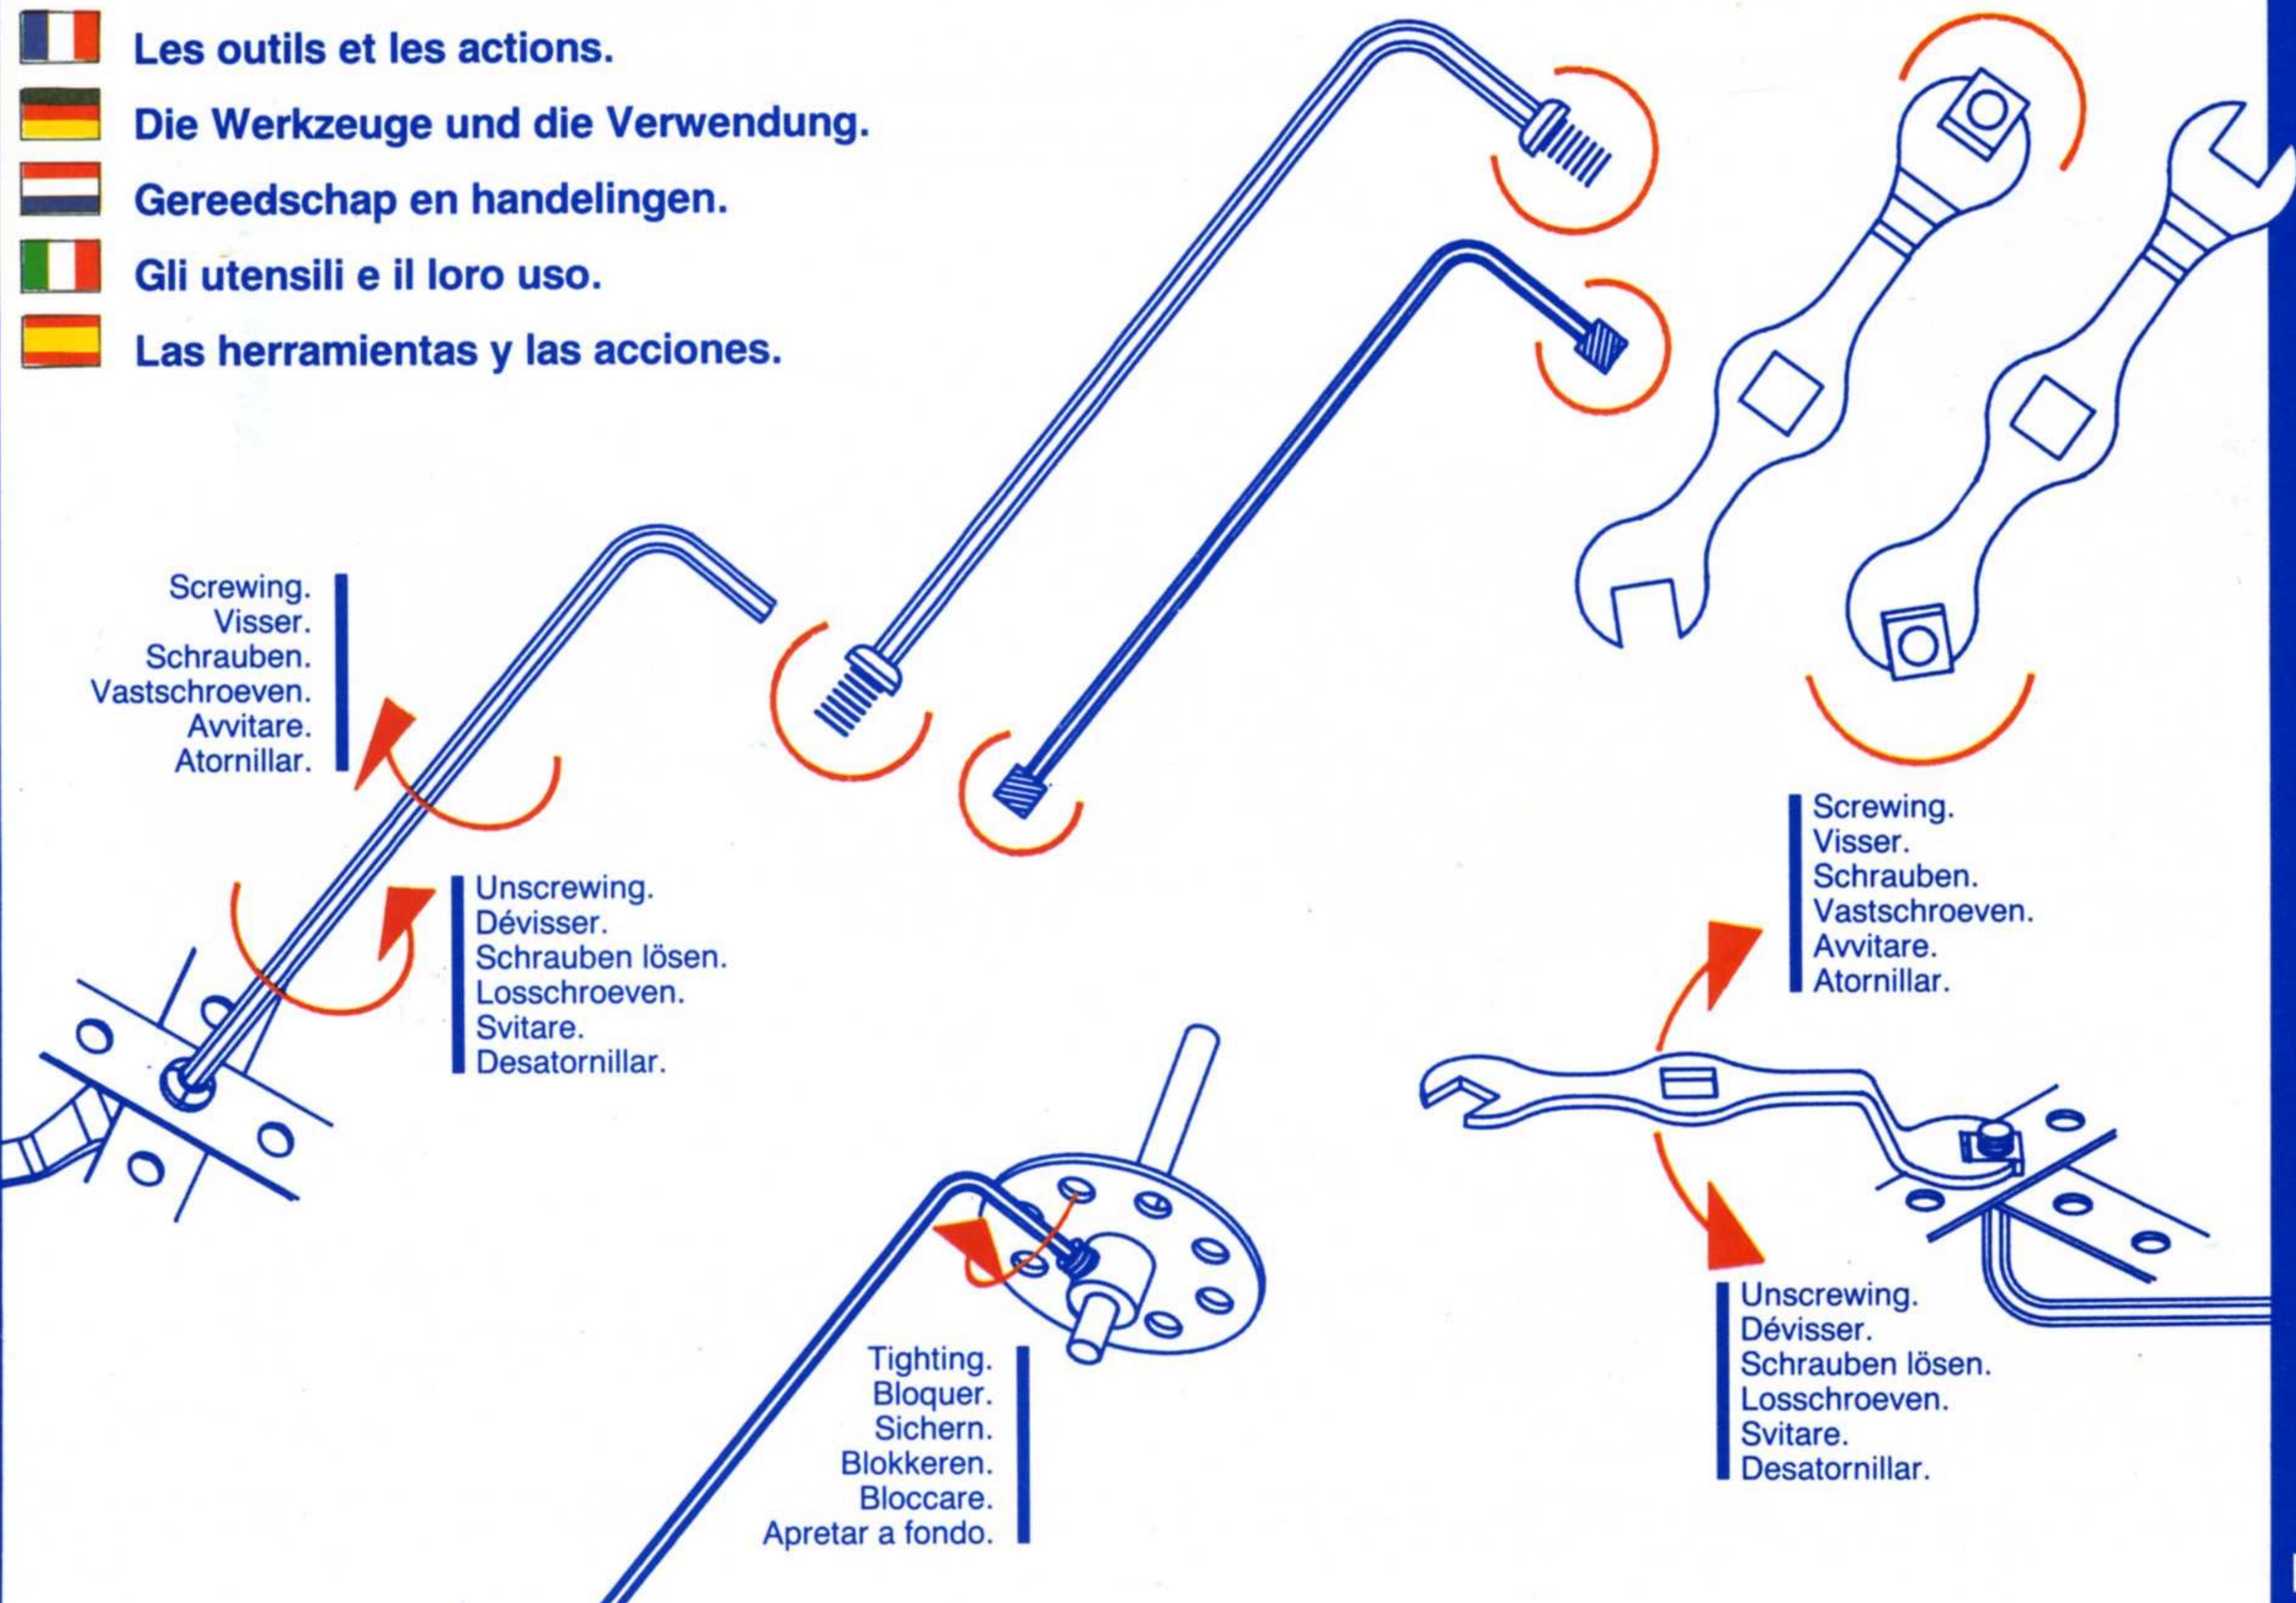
Les outils et les actions.
Die Werkzeuge und die Verwendung.
Gereedschap en handelingen.
Gli utensili e il loro uso.
Las herramientas y las acciones.

Screwing.
Visser.
Schrauben.
Vastschroeven.
Avvitare.
Atornillar.

Unscrewing.
Dévisser.
Schrauben lösen.
Losschroeven.
Svitare.
Desatornillar.

Screwing.
Visser.
Schrauben.
Vastschroeven.
Avvitare.
Atornillar.

Tighting.
Bloquer.
Sichern.
Blokkeren.
Bloccare.
Apretar a fondo.

Unscrewing.
Dévisser.
Schrauben lösen.
Losschroeven.
Svitare.
Desatornillar.